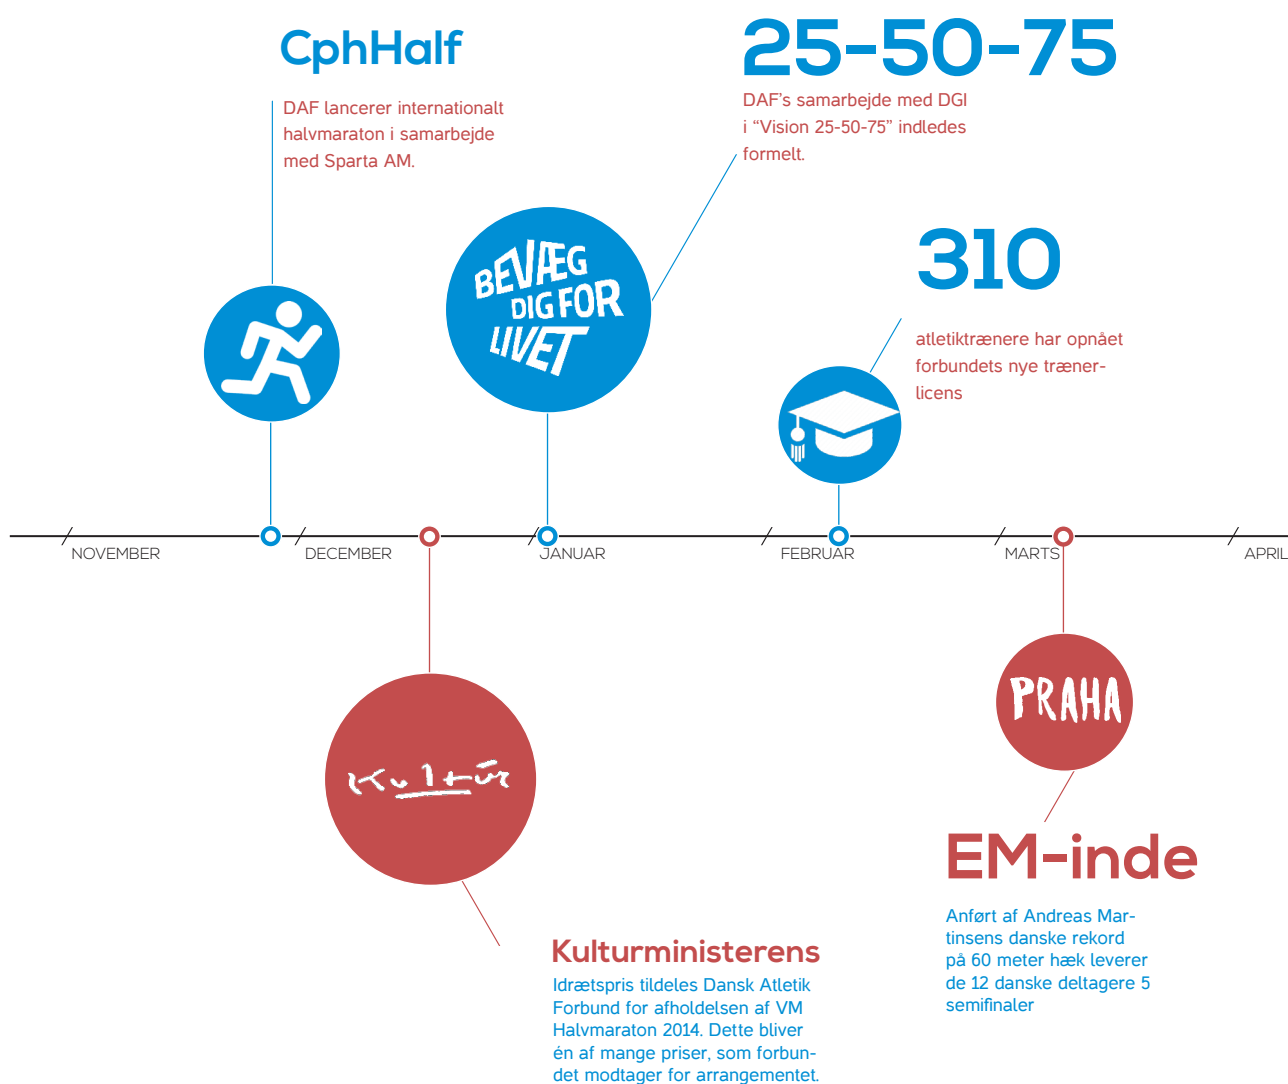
CphHalf

DAF lancerer internationalt halvmaraton i samarbejde med Sparta AM.

25-50-75

DAF's samarbejde med DGI i "Vision 25-50-75" indledes formelt.

BEVÆG DIG FOR LIVET

310

atletiktrænere har opnået forbundets nye trænerlicens

NOVEMBER

DECEMBER

JANUAR

FEBRUAR

MARTS

APRIL

Kultur

PRAHA

EM-inde

Anført af Andreas Martinsens danske rekord på 60 meter hæk leverer de 12 danske deltagere 5 semifinaler

Kulturministerens

Idrætspris tildeles Dansk Atletik Forbund for afholdelsen af VM Halvmaraton 2014. Dette bliver én af mange priser, som forbundet modtager for arrangementet.